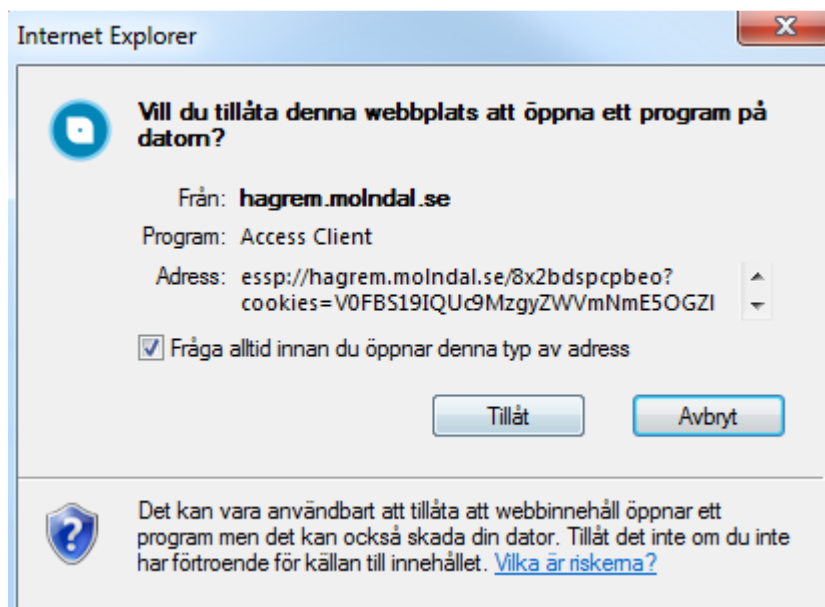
Internet Explorer

Vill du tillåta denna webbplats att öppna ett program på datorn?

Från: hagrem.molndal.se

Program: Access Client

Adress: essp://hagrem.molndal.se/8x2bdspcpbeo?cookies=V0FBS19IQUc9MzgyZWVmNmE5OGZI

Fråga alltid innan du öppnar denna typ av adress

Tillåt

Avbryt

Det kan vara användbart att tillåta att webbinnehåll öppnar ett program men det kan också skada din dator. Tillåt det inte om du inte har förtroende för källan till innehållet. Vilka är riskerna?